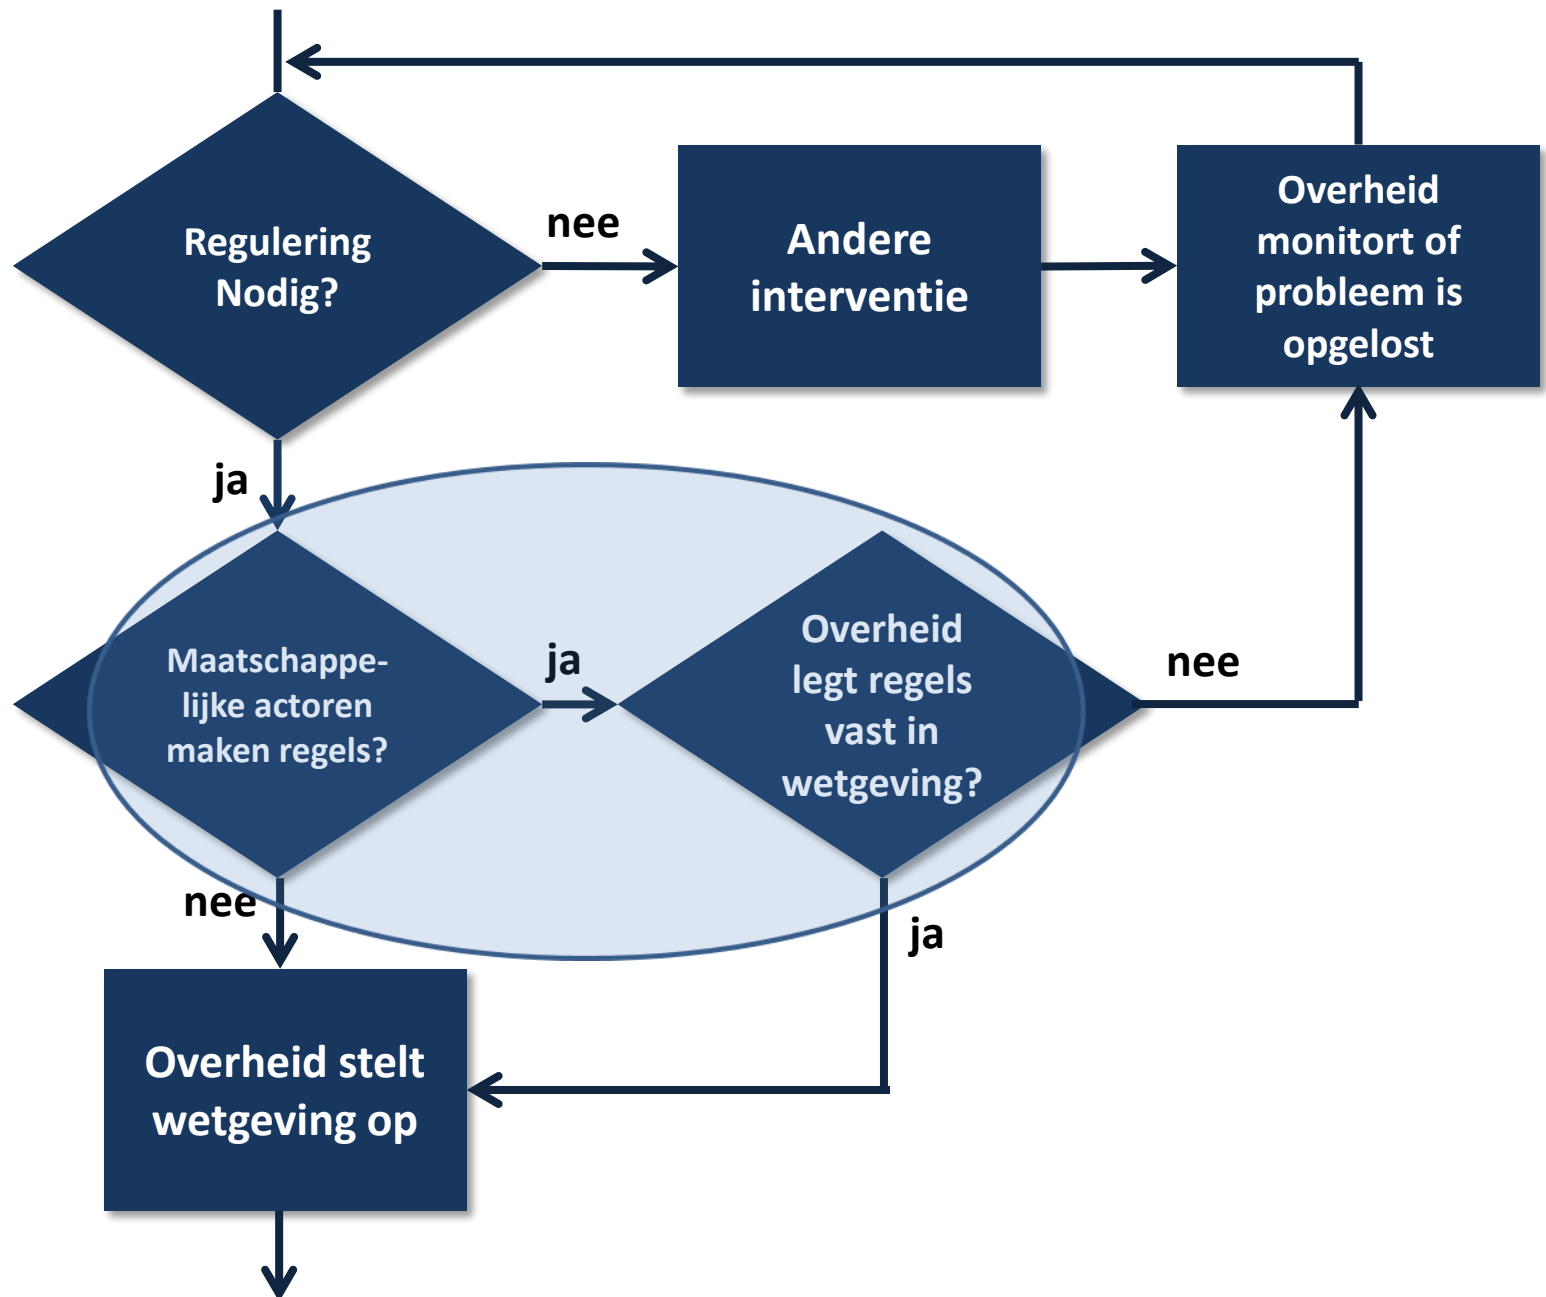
Regulering Nodig?

nee

Andere interventie

Overheid monitort of probleem is opgelost

ja

Maatschappelijke actoren maken regels?

ja

Overheid legt regels vast in wetgeving?

nee

nee

ja

Overheid stelt wetgeving op